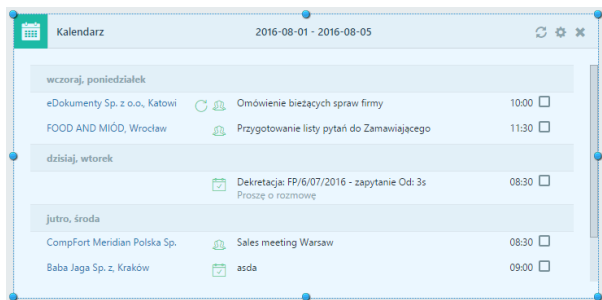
Kalendarz

2016-08-01 - 2016-08-05

wczoraj, poniedziałek

eDokumenty Sp. z o.o., Katowi

Omówienie bieżących spraw firmy

10:00

FOOD AND MIÓD, Wrocław

Przygotowanie listy pytań do Zamawiającego

11:30

dzisiaj, wtorek

Dekretacja: FP/6/07/2016 - zapytanie Od: 3s
Proszę o rozmowę

08:30

jutro, środa

CompFort Meridian Polska Sp.

Sales meeting Warsaw

08:30

Baba Jaga Sp. z, Kraków

asda

09:00